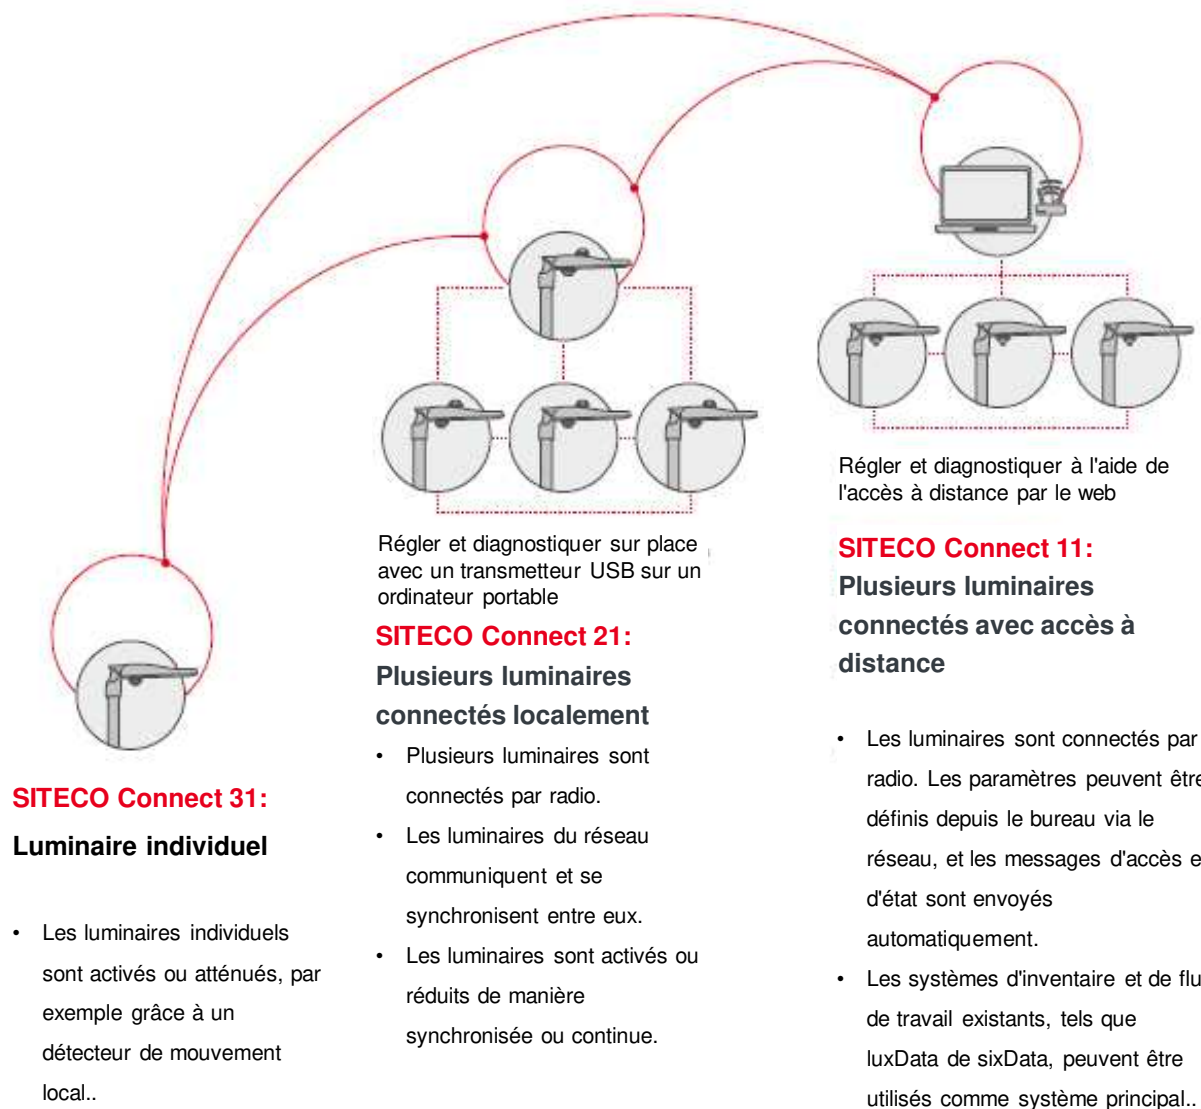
Régler et diagnostiquer à l'aide de l'accès à distance par le web

SITECO Connect 11:
Plusieurs luminaires connectés avec accès à distance

• Les luminaires sont connectés par radio. Les paramètres peuvent être définis depuis le bureau via le réseau, et les messages d'accès e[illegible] d'état sont envoyés automatiquement.
• Les systèmes d'inventaire et de flu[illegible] de travail existants, tels que luxData de sixData, peuvent être utilisés comme système principal..

Régler et diagnostiquer sur place avec un transmetteur USB sur un ordinateur portable

SITECO Connect 21:
Plusieurs luminaires connectés localement

• Plusieurs luminaires sont connectés par radio.
• Les luminaires du réseau communiquent et se synchronisent entre eux.
• Les luminaires sont activés ou réduits de manière synchronisée ou continue.

SITECO Connect 31:
Luminaire individuel

• Les luminaires individuels sont activés ou atténués, par exemple grâce à un détecteur de mouvement local..